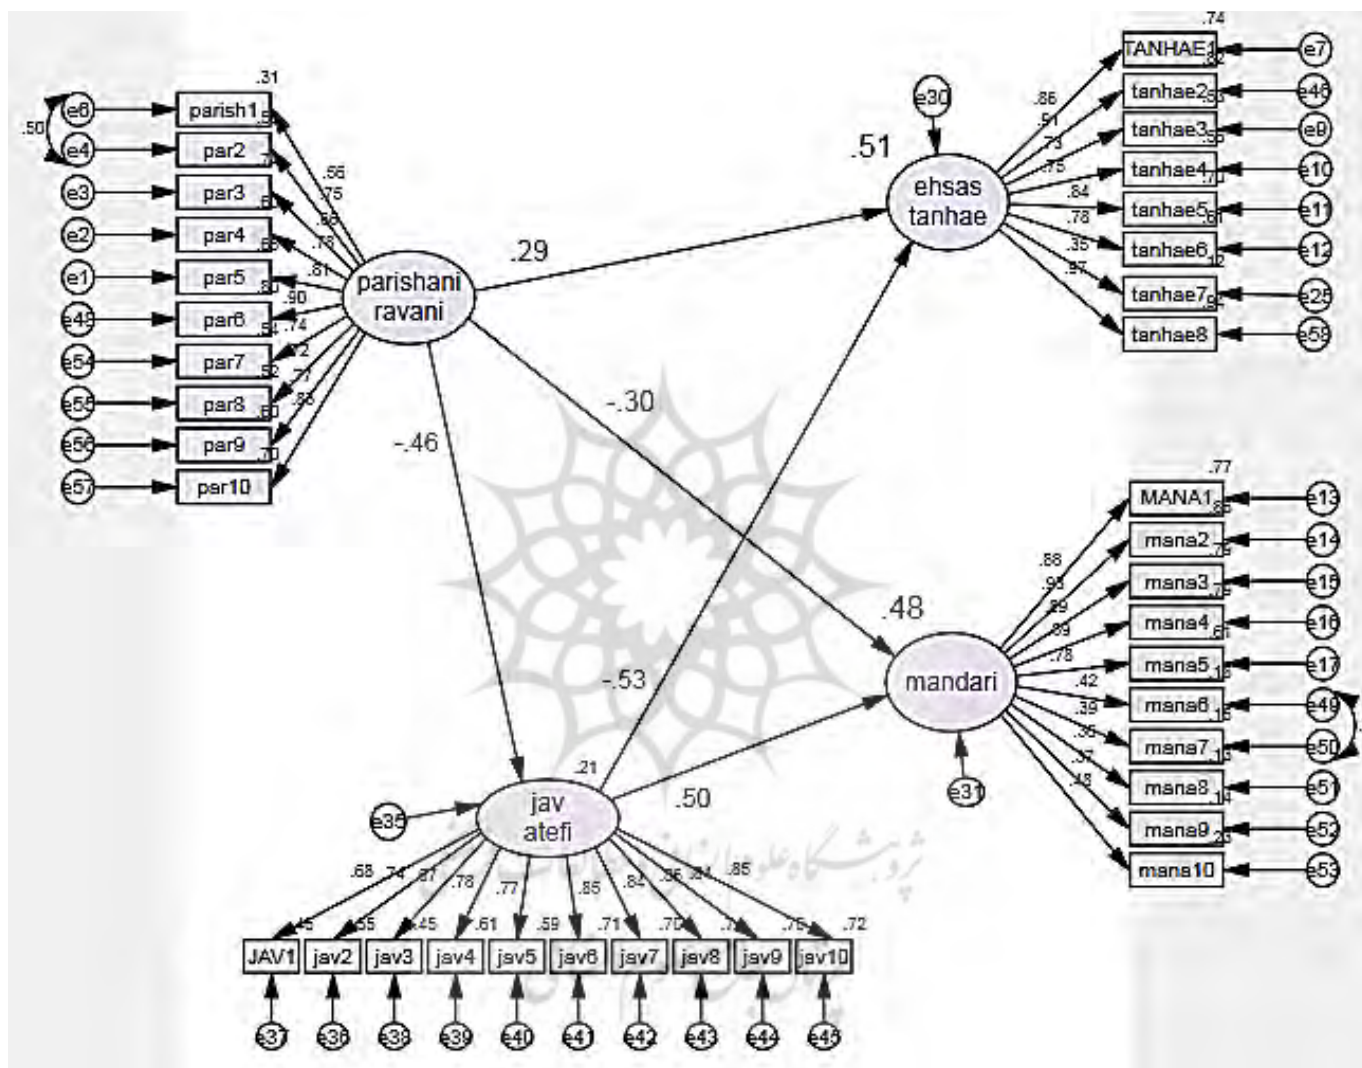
.31
e6
parish1
.50
e4
par2
e3
par3
e2
par4
e1
par5
e45
par6
e54
par7
e55
par8
e56
par9
e57
par10
.56
.75
.66
.78
.81
.90
.74
.72
.77
.83
.54
.52
.60
.70
parishani ravani
.29
-.46
-.30
e30
.51
ehsas tanhae
.74
TANHAE1
e7
tanhae2
e46
tanhae3
e9
tanhae4
e10
tanhae5
e11
tanhae6
e12
tanhae7
e25
tanhae8
e58
.86
.51
.73
.75
.84
.78
.35
.97
.48
mandari
e31
.77
MANA1
e13
mana2
e14
mana3
e15
mana4
e16
mana5
e17
mana6
e49
mana7
e50
mana8
e51
mana9
e52
mana10
e53
.88
.93
.89
.89
.78
.42
.39
.35
.37
.48
-.53
.21
jav atefi
.50
e35
.68
.74
.67
.78
.77
.85
.84
.85
.84
.85
.45
.55
.45
.61
.59
.71
.70
.76
.72
JAV1
jav2
jav3
jav4
jav5
jav6
jav7
jav8
jav9
jav10
e37
e36
e38
e39
e40
e41
e42
e43
e44
e48